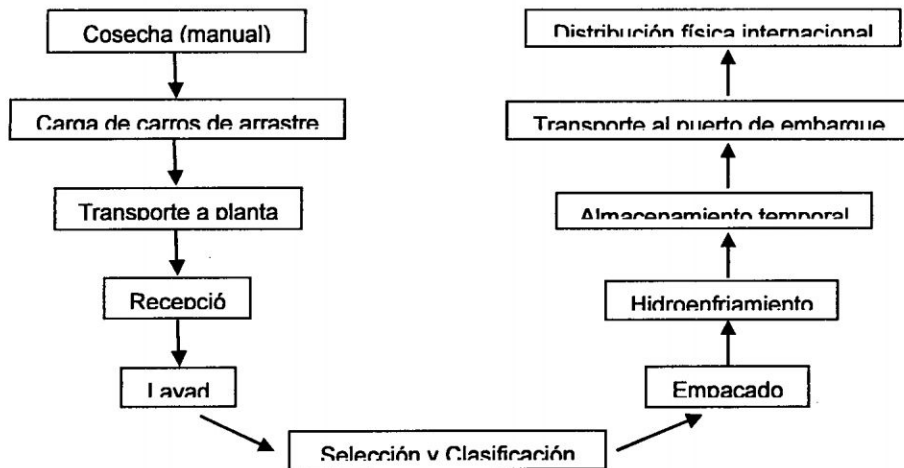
Cosecha (manual)

Carga de carros de arrastre

Transporte a planta

Recepció

Lavad

Selección y Clasificación

Empacado

Hidroenfriamiento

Almacenamiento temporal

Transporte al puerto de embarque

Distribución física internacional